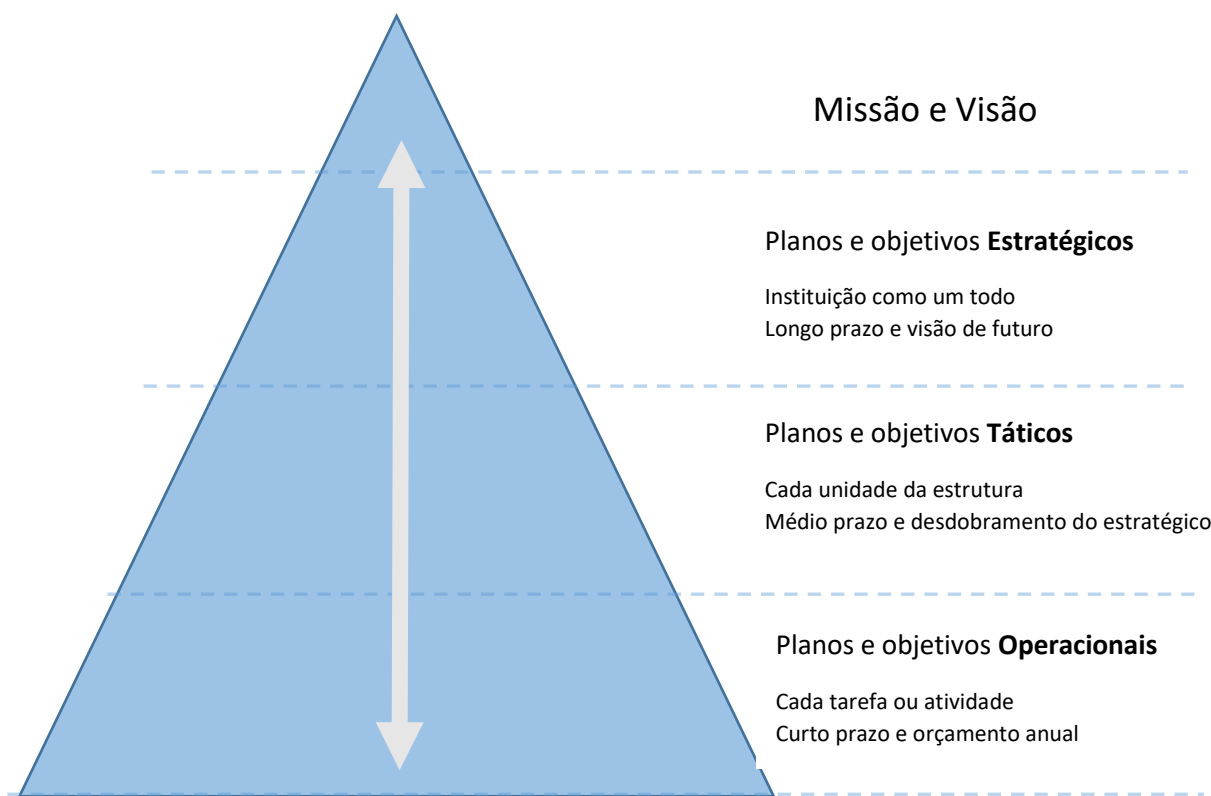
Missão e Visão

Planos e objetivos **Estratégicos**

Instituição como um todo
Longo prazo e visão de futuro

Planos e objetivos **Táticos**

Cada unidade da estrutura
Médio prazo e desdobramento do estratégico

Planos e objetivos **Operacionais**

Cada tarefa ou atividade
Curto prazo e orçamento anual